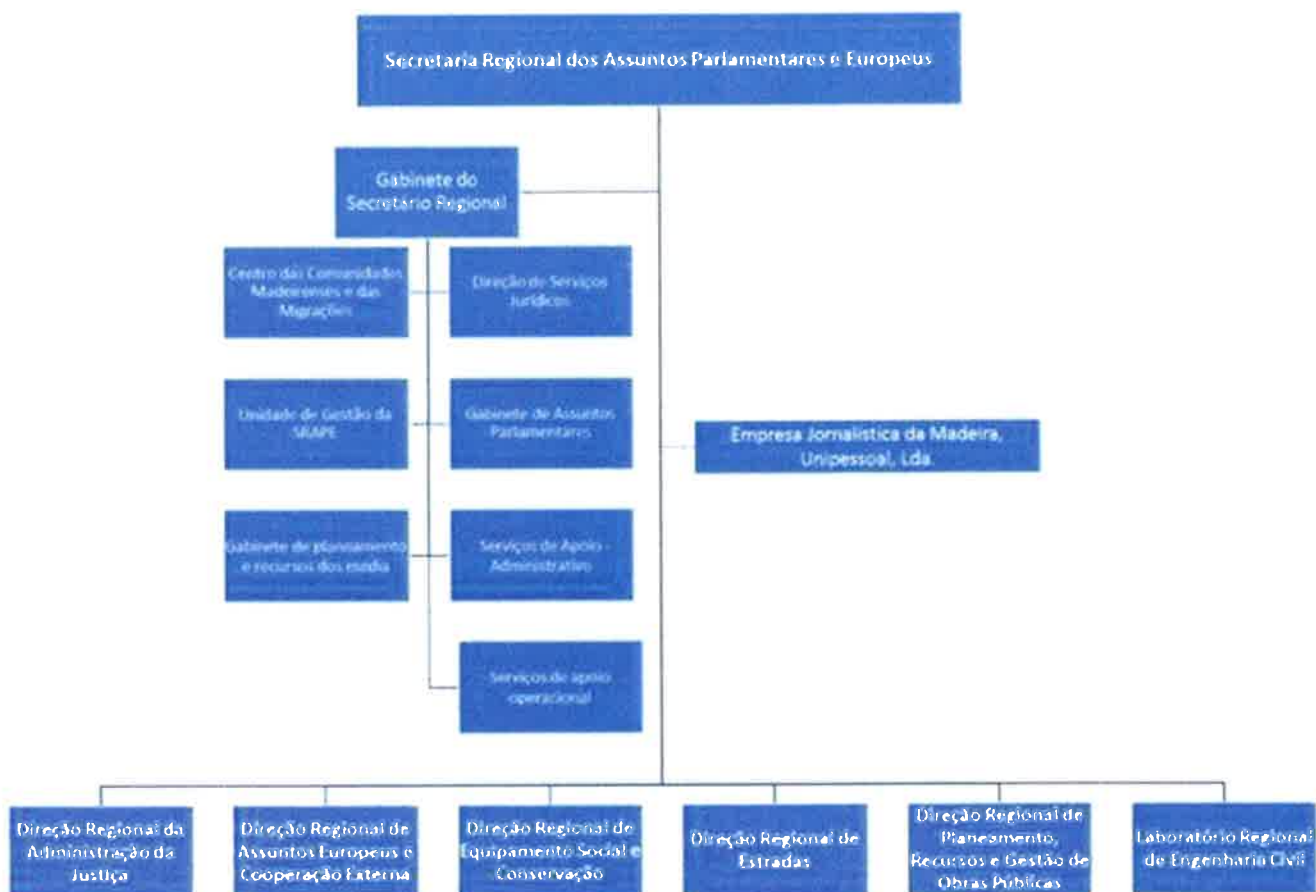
Secretaria Regional dos Assuntos Parlamentares e Europeus

Gabinete do Secretário Regional

Centro das Comunidades Madeirenses e das Migrações

Direção de Serviços Jurídicos

Unidade de Gestão da SRAPE

Gabinete de Assuntos Parlamentares

Gabinete de planeamento e recursos dos media

Serviços de Apoio Administrativo

Serviços de apoio operacional

Empresa Jornalística da Madeira, Unipessoal, Lda.

Direção Regional da Administração da Justiça

Direção Regional de Assuntos Europeus e Cooperação Externa

Direção Regional de Equipamento Social e Conservação

Direção Regional de Estradas

Direção Regional de Planeamento, Recursos e Gestão de Obras Públicas

Laboratório Regional de Engenharia Civil